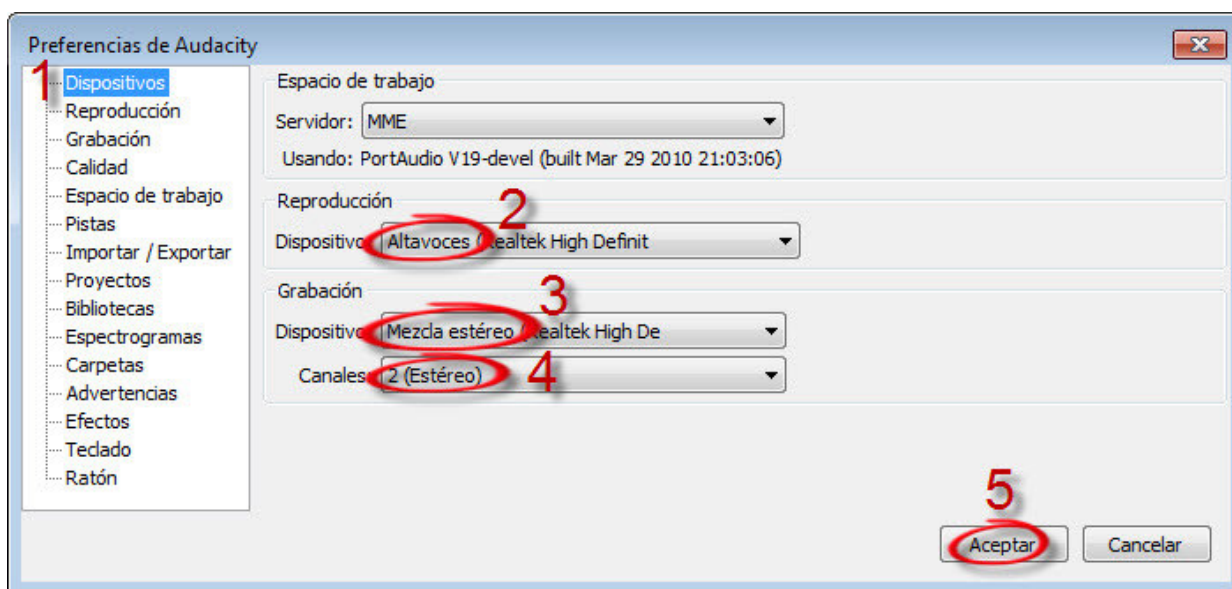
Preferencias de Audacity

1
Dispositivos
Reproducción
Grabación
Calidad
Espacio de trabajo
Pistas
Importar / Exportar
Proyectos
Bibliotecas
Espectrogramas
Carpetas
Advertencias
Efectos
Teclado
Ratón

Espacio de trabajo
Servidor: MME
Usando: PortAudio V19-devel (built Mar 29 2010 21:03:06)

Reproducción
2
Dispositivo: Altavoces (Realtek High Definit

Grabación
3
Dispositivo: Mezcla estéreo (Realtek High De
Canales: 2 (Estéreo)
4

5
Aceptar
Cancelar